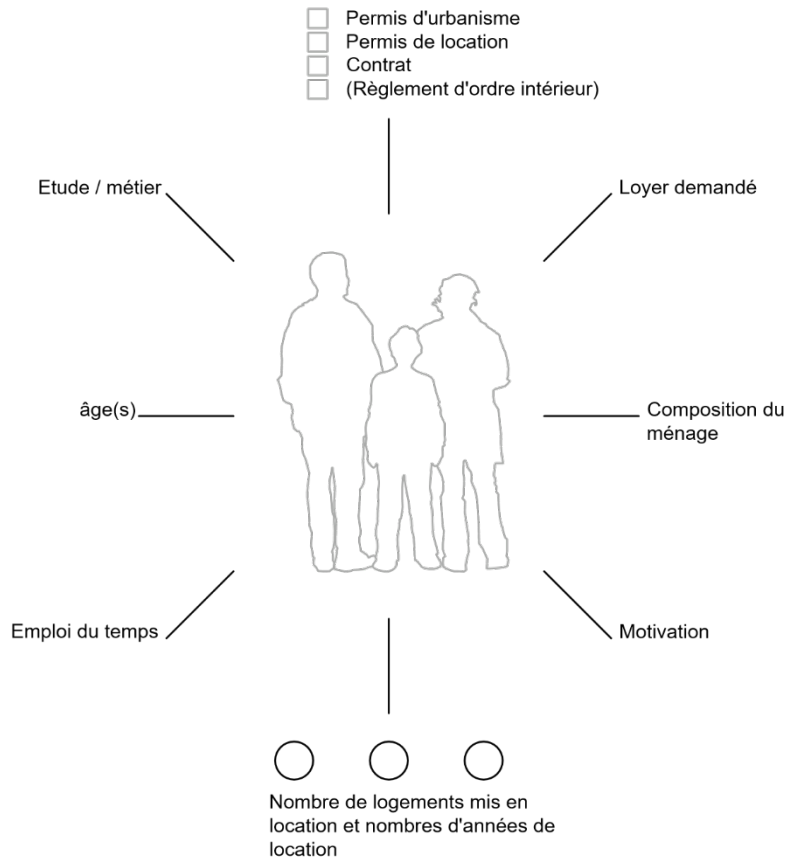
☐ Permis d'urbanisme
☐ Permis de location
☐ Contrat
☐ (Règlement d'ordre intérieur)

Etude / métier

Loyer demandé

âge(s)

Composition du ménage

Emploi du temps

Motivation

Nombre de logements mis en location et nombres d'années de location